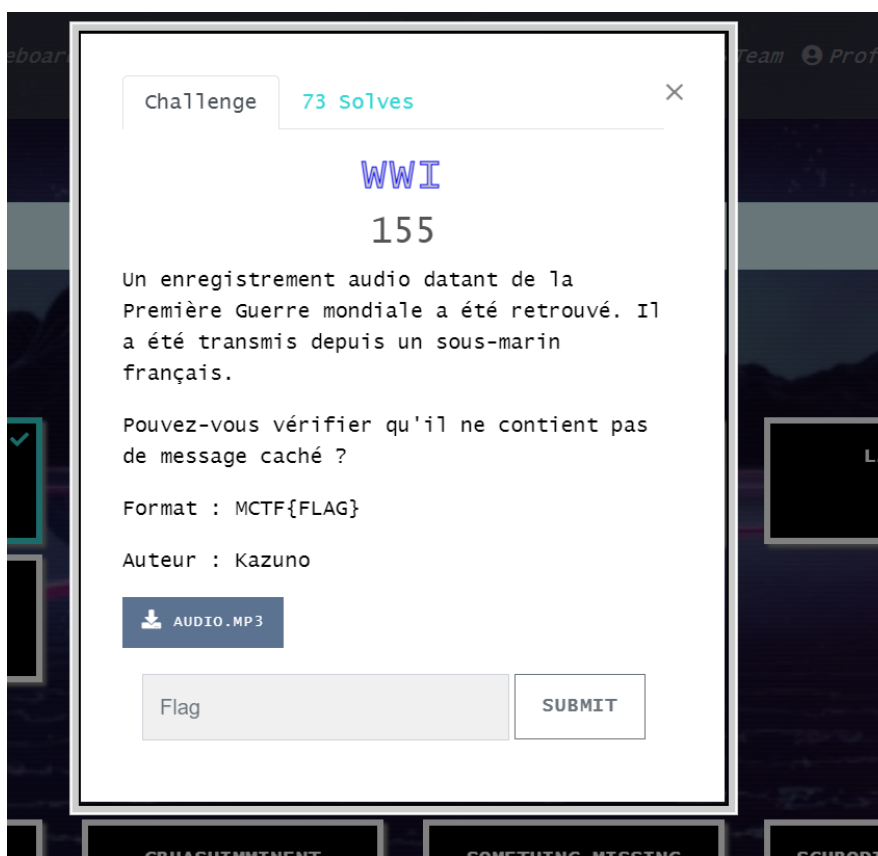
eboard

Team Prof

Challenge 73 Solves

×

WWI

155

Un enregistrement audio datant de la Première Guerre mondiale a été retrouvé. Il a été transmis depuis un sous-marin français.

Pouvez-vous vérifier qu'il ne contient pas de message caché ?

Format : MCTF{FLAG}

Auteur : Kazuno

AUDIO.MP3

Flag

SUBMIT

L

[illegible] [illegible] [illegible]